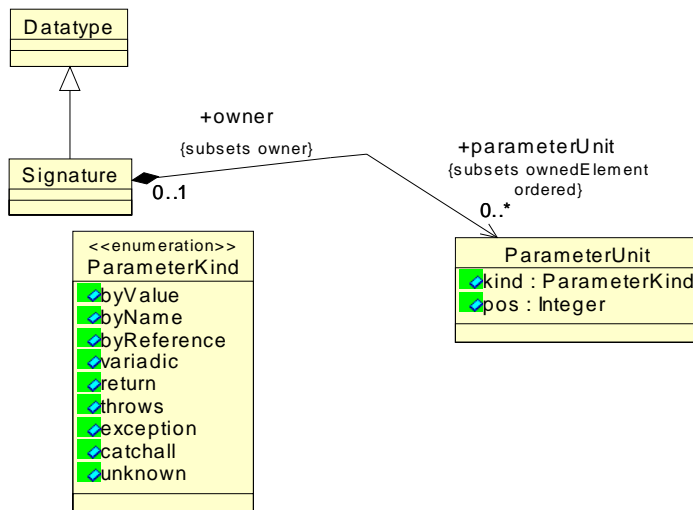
Datatype

Signature

+owner

{subsets owner}

0..1

+parameterUnit

{subsets ownedElement ordered}

0..*

ParameterUnit

kind : ParameterKind

pos : Integer

<<enumeration>>
ParameterKind

byValue

byName

byReference

variadic

return

throws

exception

catchall

unknown